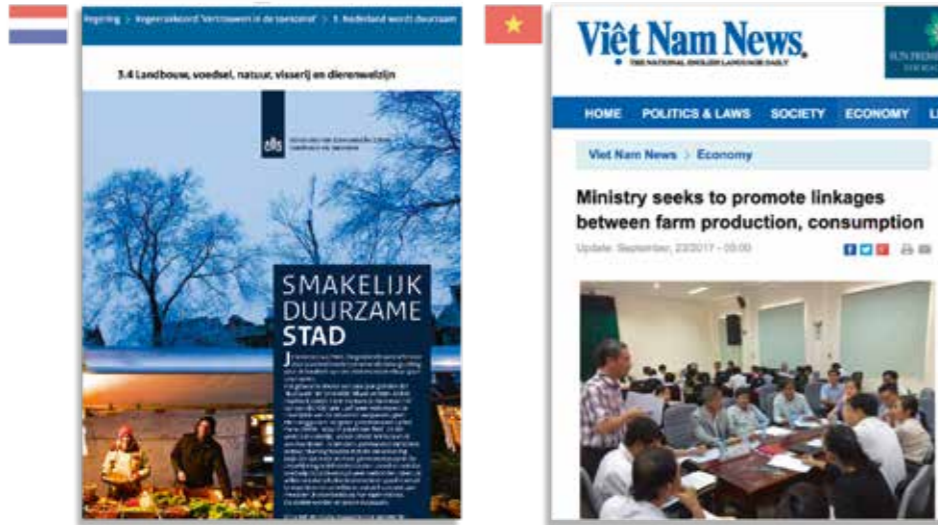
Regering > Regeerakkoord 'Vertrouwen in de toekomst' > 3. Nederland wordt duurzaam

3.4 Landbouw, voedsel, natuur, visserij en dierenwelzijn

SMAKELIJK DUURZAME STAD

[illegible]

Việt Nam News

THE NATIONAL ENGLISH LANGUAGE DAILY

HOME POLITICS & LAWS SOCIETY ECONOMY

Viet Nam News > Economy

Ministry seeks to promote linkages between farm production, consumption

Update: September, 23/2017 - 09:00